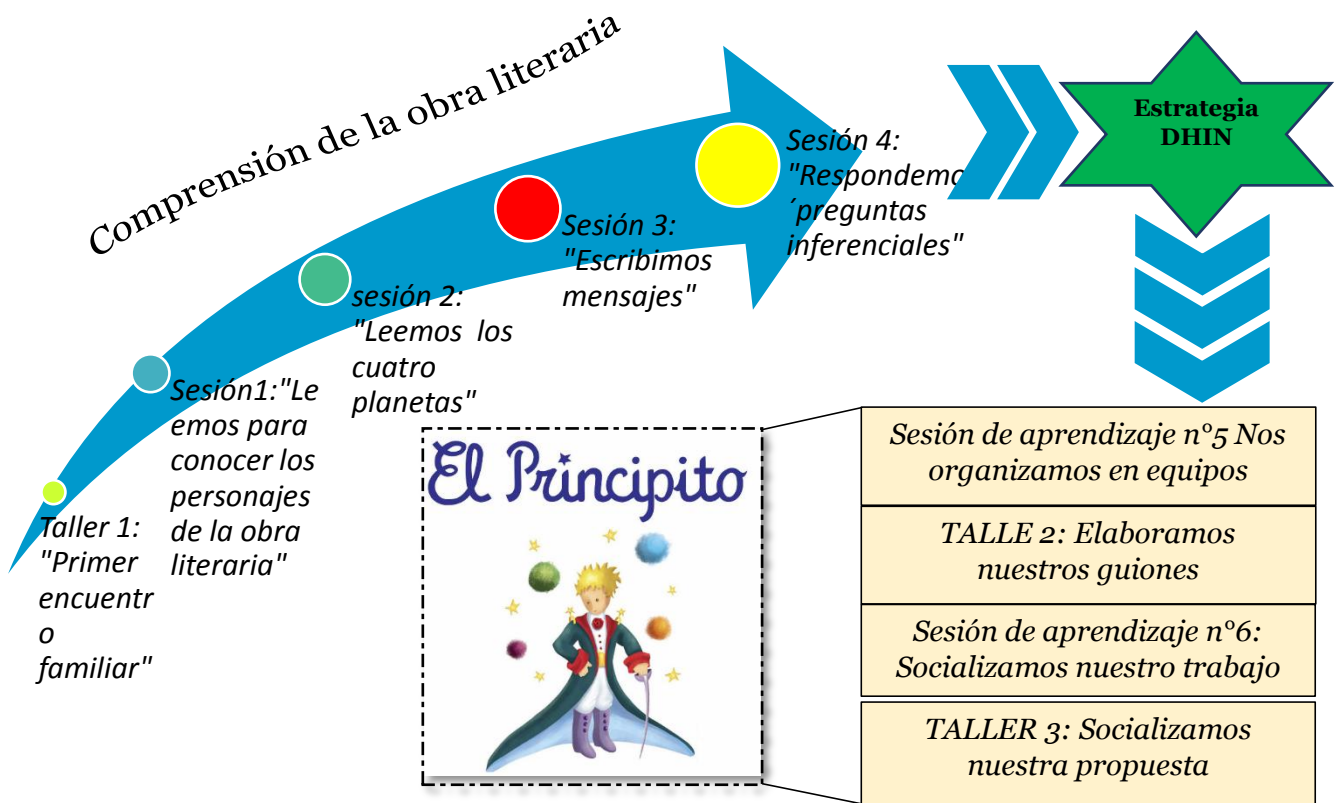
Comprensión de la obra literaria

Taller 1: "Primer encuentro familiar"

Sesión1:"Leemos para conocer los personajes de la obra literaria"

sesión 2: "Leemos los cuatro planetas"

Sesión 3: "Escribimos mensajes"

Sesión 4: "Respondemo ´preguntas inferenciales"

Estrategia DHIN

El Principito

Sesión de aprendizaje n°5 Nos organizamos en equipos

TALLE 2: Elaboramos nuestros guiones

Sesión de aprendizaje n°6: Socializamos nuestro trabajo

TALLER 3: Socializamos nuestra propuesta